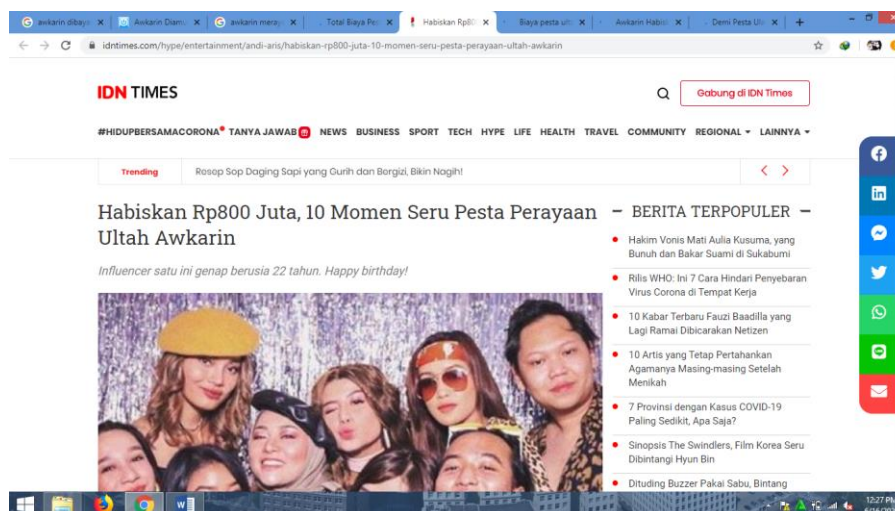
awkarin dibaya | Awkarin Diam | awkarin meray | Total Biaya Pes | Habiskan Rp80 | Biaya pesta ult | Awkarin Habis | Demi Pesta Ult

idntimes.com/hype/entertainment/andi-aris/habiskan-rp800-juta-10-momen-seru-pesta-perayaan-ultah-awkarin

IDN TIMES

Gabung di IDN Times

#HIDUPBERSAMACORONA TANYA JAWAB NEWS BUSINESS SPORT TECH HYPE LIFE HEALTH TRAVEL COMMUNITY REGIONAL LAINNYA

Trending Resep Sop Daging Sapi yang Gurih dan Bergizi, Bikin Nagih!

Habiskan Rp800 Juta, 10 Momen Seru Pesta Perayaan Ultah Awkarin

Influencer satu ini genap berusia 22 tahun. Happy birthday!

– BERITA TERPOPULER –

Hakim Vonis Mati Aulia Kusuma, yang Bunuh dan Bakar Suami di Sukabumi

Rilis WHO: Ini 7 Cara Hindari Penyebaran Virus Corona di Tempat Kerja

10 Kabar Terbaru Fauzi Baadilla yang Lagi Ramai Dibicarakan Netizen

10 Artis yang Tetap Pertahankan Agamanya Masing-masing Setelah Menikah

7 Provinsi dengan Kasus COVID-19 Paling Sedikit, Apa Saja?

Sinopsis The Swindlers, Film Korea Seru Dibintangi Hyun Bin

Dituding Buzzer Pakai Sabu, Bintang

12:27 PM